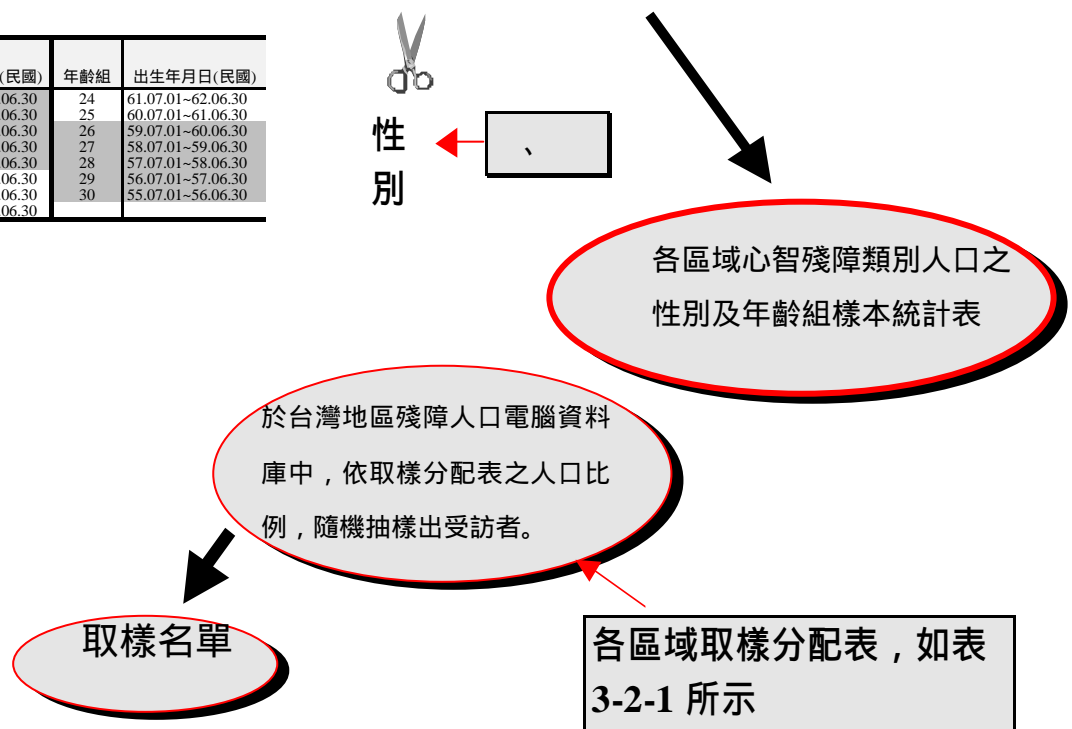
| (民國) | 年齡組 | 出生年月日(民國) |
|---|---|---|
| 06.30 | 24 | 61.07.01~62.06.30 |
| 06.30 | 25 | 60.07.01~61.06.30 |
| 06.30 | 26 | 59.07.01~60.06.30 |
| 06.30 | 27 | 58.07.01~59.06.30 |
| 06.30 | 28 | 57.07.01~58.06.30 |
| 06.30 | 29 | 56.07.01~57.06.30 |
| 06.30 | 30 | 55.07.01~56.06.30 |
| 06.30 | | |

性別

、

各區域心智殘障類別人口之性別及年齡組樣本統計表

於台灣地區殘障人口電腦資料庫中，依取樣分配表之人口比例，隨機抽樣出受訪者。

取樣名單

各區域取樣分配表，如表 3-2-1 所示